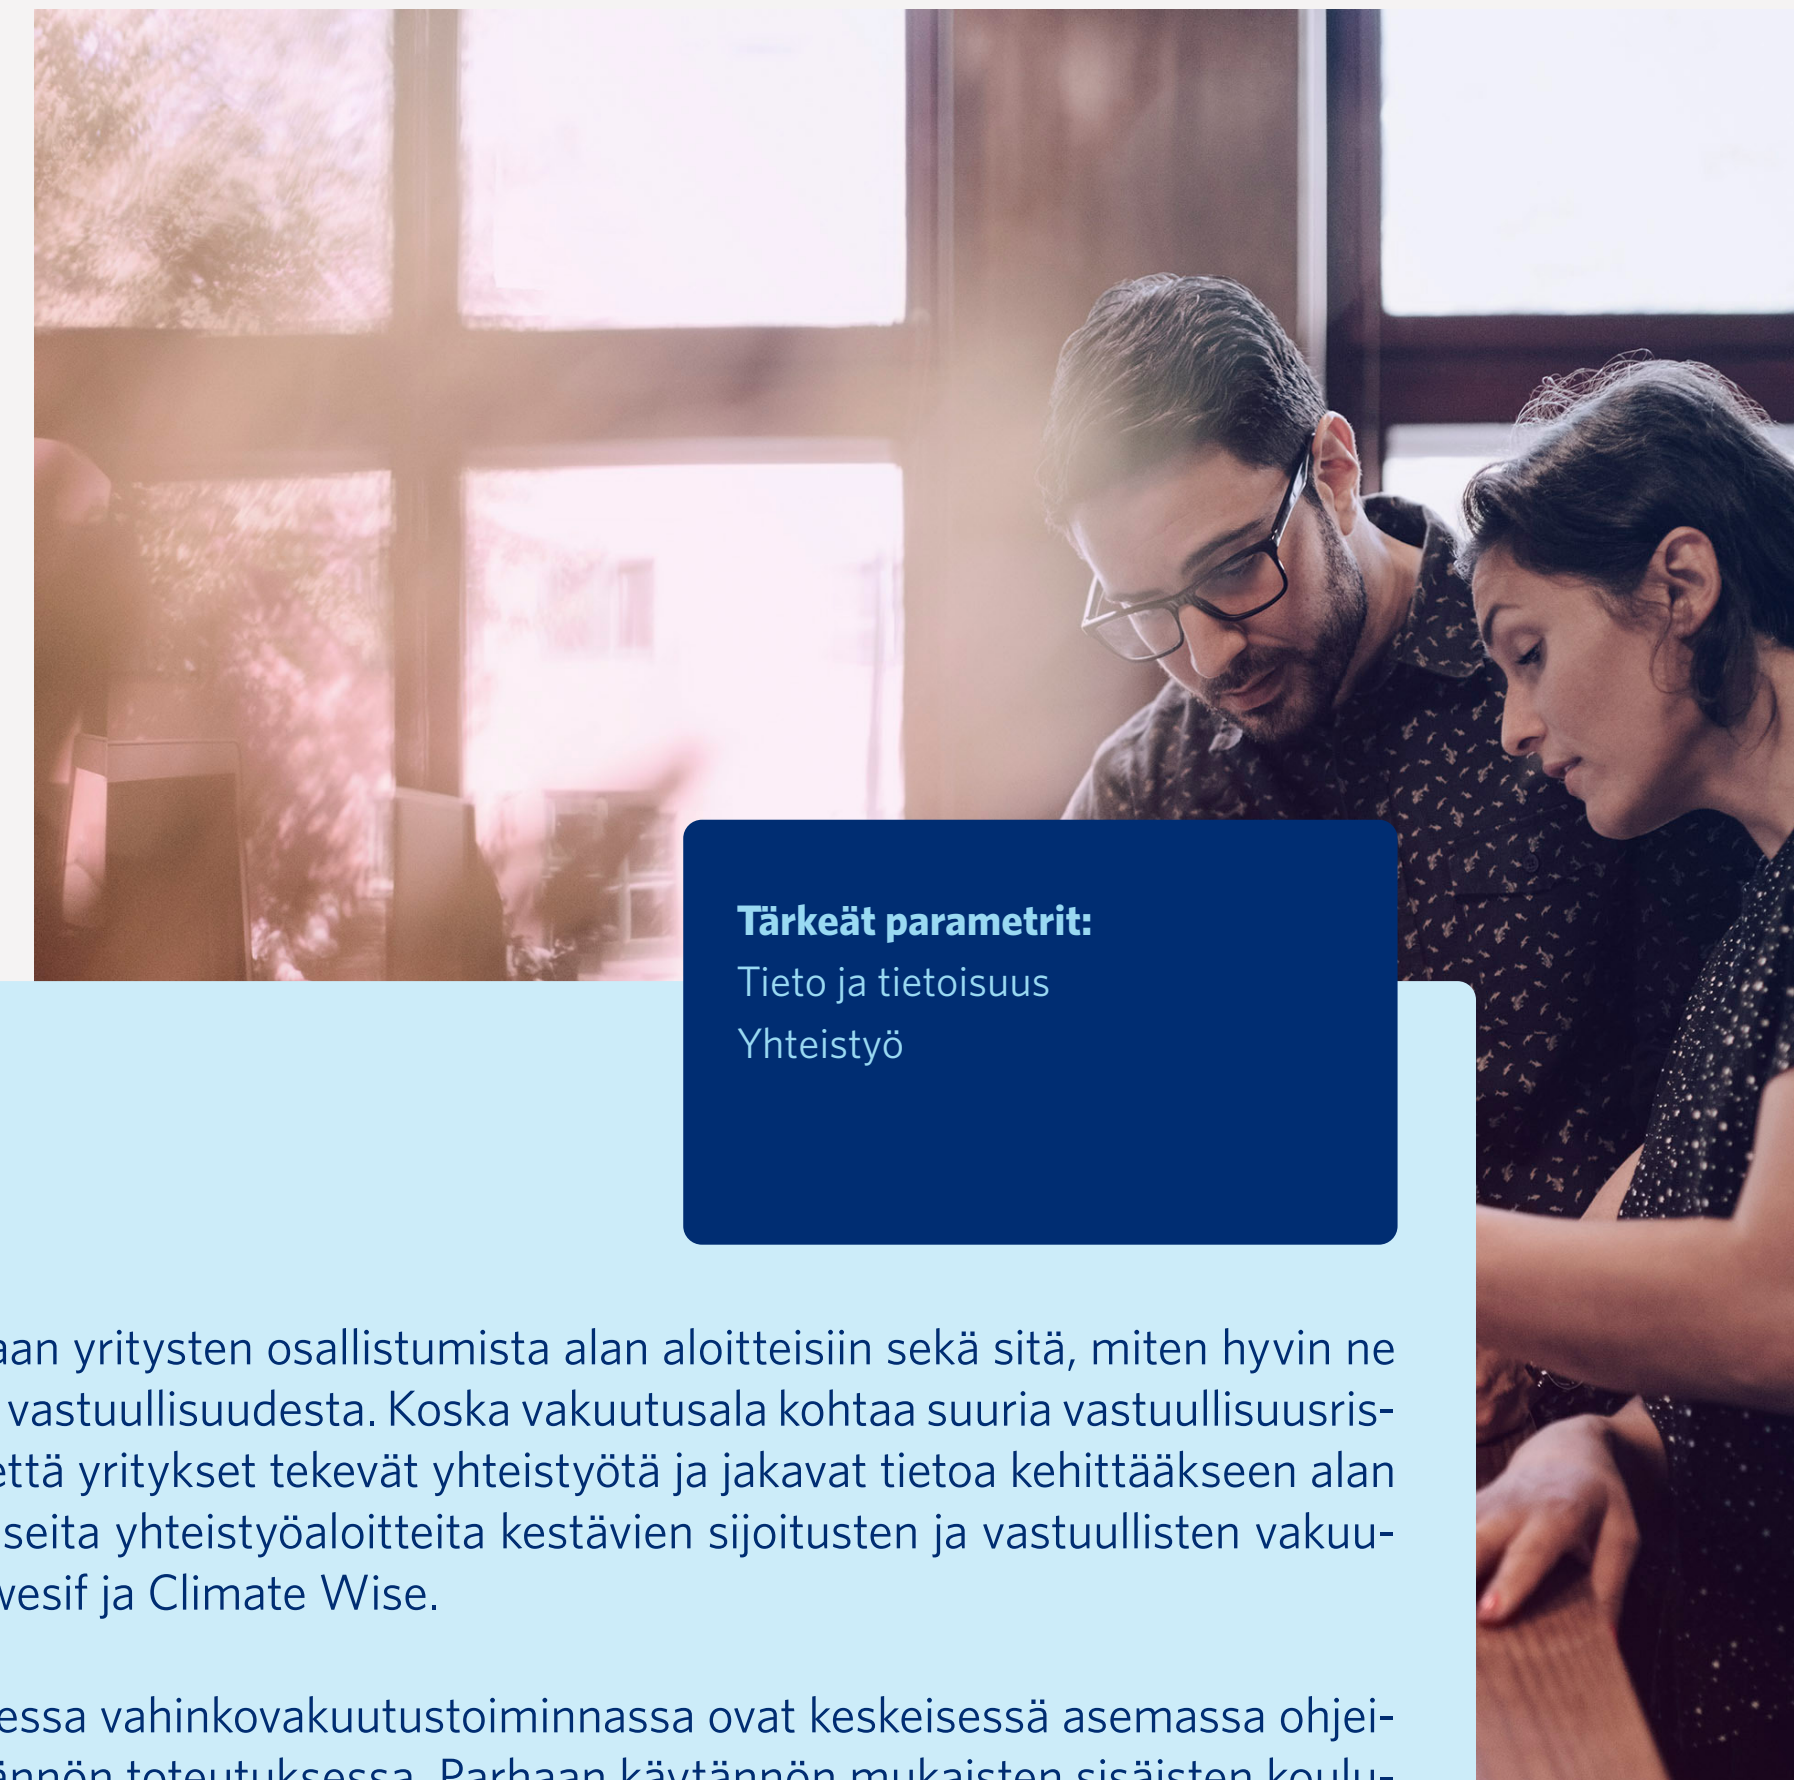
Tärkeät parametrit:
Tieto ja tietoisuus
Yhteistyö

aan yritysten osallistumista alan aloitteisiin sekä sitä, miten hyvin ne vastuullisuudesta. Koska vakuutusala kohtaa suuria vastuullisuusris- että yritykset tekevät yhteistyötä ja jakavat tietoa kehittääkseen alan seita yhteistyöaloitteita kestävien sijoitusten ja vastuullisten vakuu- vesif ja Climate Wise.

essa vahinkovakuutustoiminnassa ovat keskeisessä asemassa ohjei- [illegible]